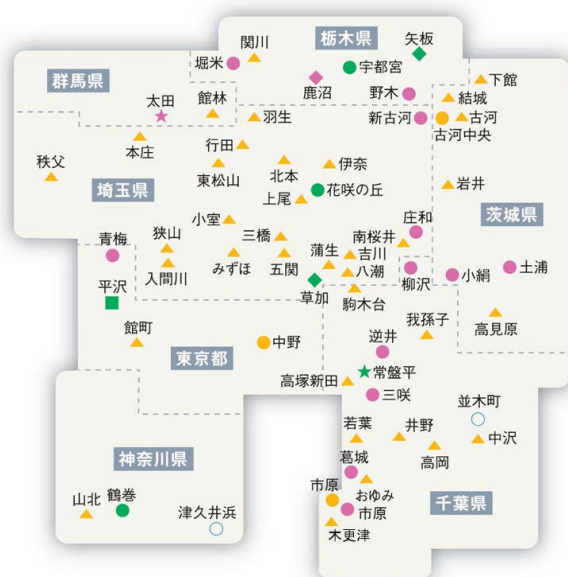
栃木県
関川
矢板
堀米
宇都宮
群馬県
鹿沼
下館
野木
結城
太田
館林
新古河
古河
古河中央
羽生
本庄
行田
秩父
伊奈
北本
岩井
埼玉県
東松山
花咲の丘
上尾
庄和
茨城県
小室
南桜井
青梅
狭山
三橋
蒲生
吉川
土浦
入間川
みずほ
五関
八潮
柳沢
小絹
平沢
草加
駒木台
我孫子
高見原
館町
逆井
中野
東京都
常盤平
高塚新田
三咲
並木町
若葉
井野
中沢
神奈川県
葛城
高岡
市原
おゆみ
山北
鶴巻
千葉県
市原
津久井浜
木更津